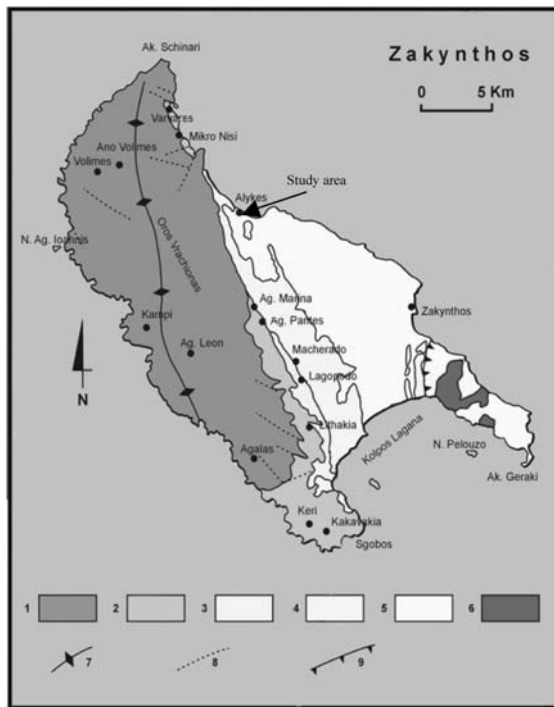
Zakynthos

0 5 Km

Ak. Schinari

Vanares

Mikro Nisi

Ano Volimes

Volimes

Study area

Alykes

N. Ag. Ioannis

Oros Vrachionas

Ag. Marina

Ag. Pantes

Zakynthos

Kampi

Ag. Leon

Macherado

Lagopodo

N

Lithakia

Agalas

Kolpos Lagana

N. Pelouzo

Ak. Geraki

Keri

Kakavakia

Sgobos

1

2

3

4

5

6

7

8

9